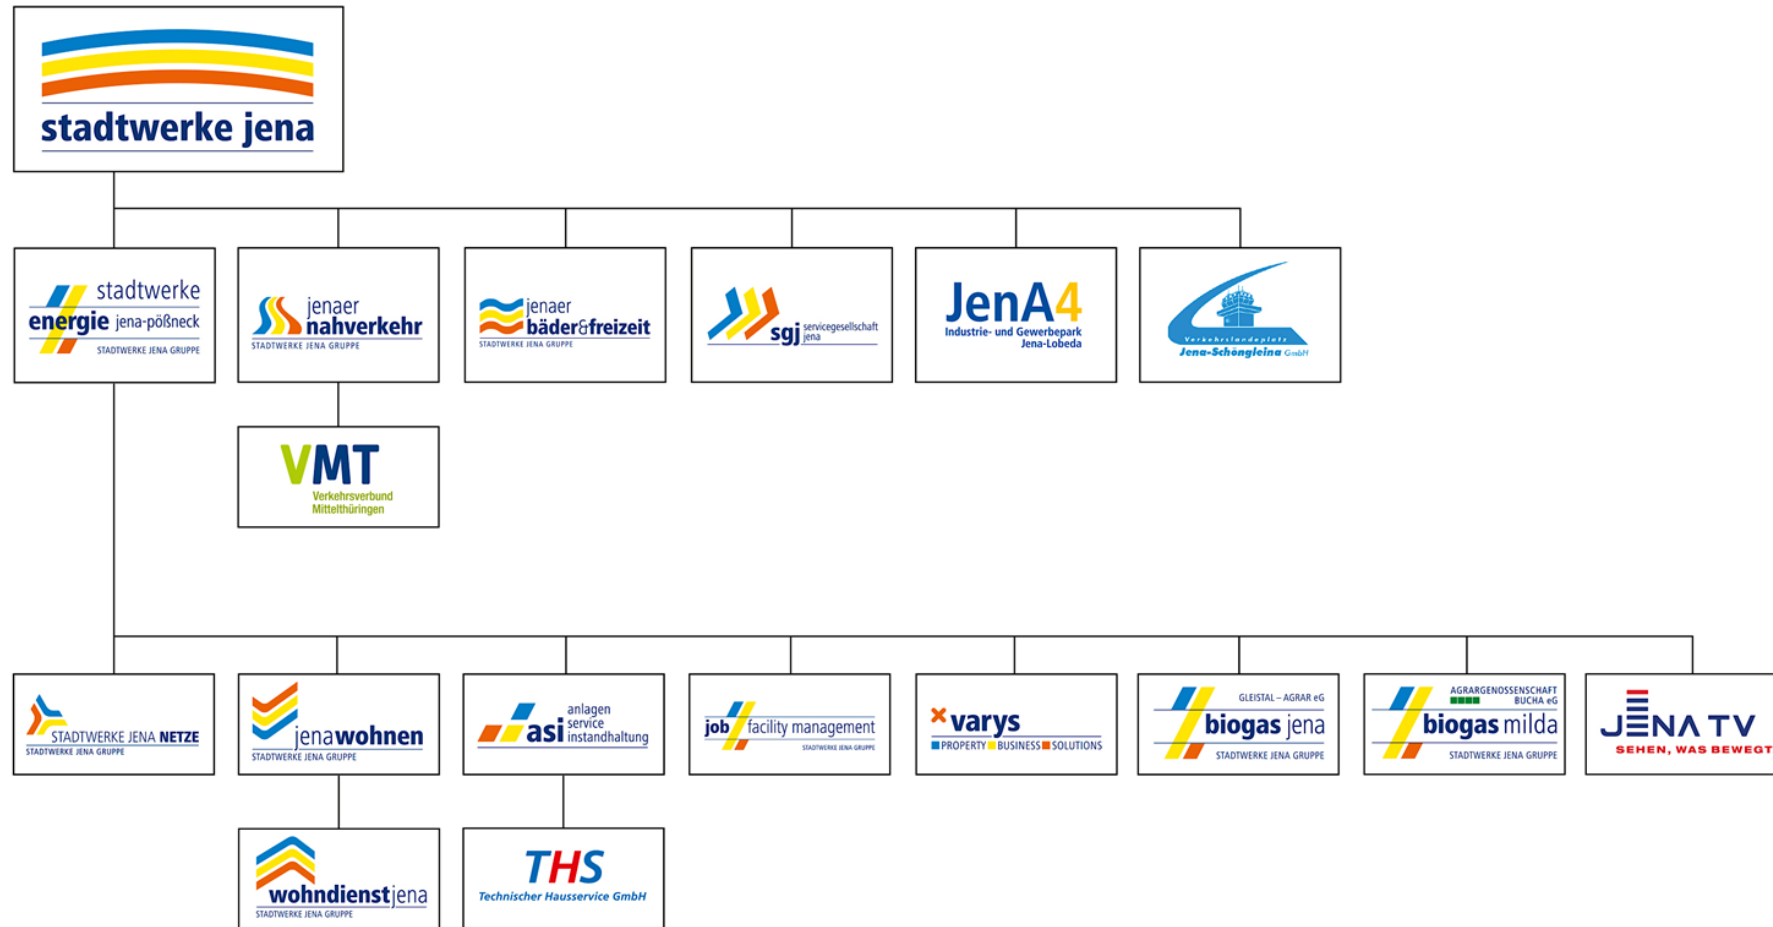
stadtwerke jena

stadtwerke energie jena-pößneck
STADTWERKE JENA GRUPPE

jenaer nahverkehr
STADTWERKE JENA GRUPPE

jenaer bäder&freizeit
STADTWERKE JENA GRUPPE

sgj servicegesellschaft jena

JenA4
Industrie- und Gewerbepark Jena-Lobeda

Verkehrslandeplatz Jena-Schöngleina GmbH

VMT
Verkehrsverbund Mittelthüringen

STADTWERKE JENA NETZE
STADTWERKE JENA GRUPPE

jenawohnen
STADTWERKE JENA GRUPPE

asi anlagen service instandhaltung

job facility management
STADTWERKE JENA GRUPPE

varys
PROPERTY BUSINESS SOLUTIONS

GLEISTAL – AGRAR eG
biogas jena
STADTWERKE JENA GRUPPE

AGRARGENOSSENSCHAFT BUCHA eG
biogas milda
STADTWERKE JENA GRUPPE

JENA TV
SEHEN, WAS BEWEGT

wohndienstjena
STADTWERKE JENA GRUPPE

THS
Technischer Hausservice GmbH